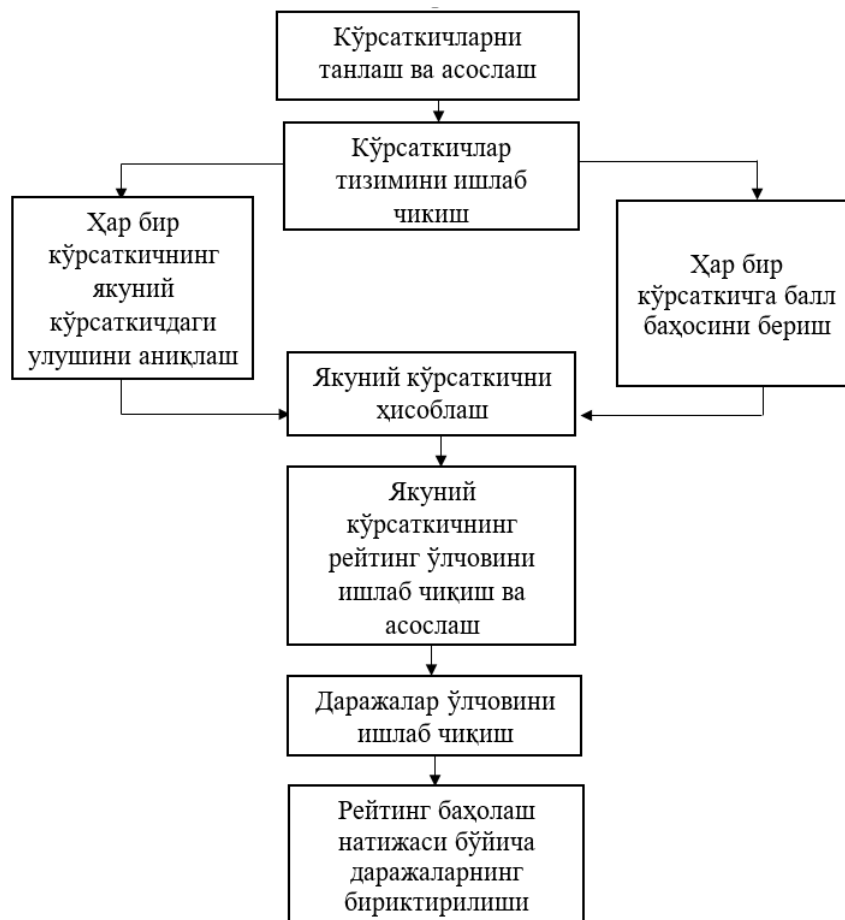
Кўрсаткичларни танлаш ва асослаш

Кўрсаткичлар тизимини ишлаб чикиш

Ҳар бир кўрсаткичнинг якуний кўрсаткичдаги улушини аниқлаш

Ҳар бир кўрсаткичга балл баҳосини бериш

Якуний кўрсаткични ҳисоблаш

Якуний кўрсаткичнинг рейтинг ўлчовини ишлаб чиқиш ва асослаш

Даражалар ўлчовини ишлаб чиқиш

Рейтинг баҳолаш натижаси бўйича даражаларнинг бириктирилиши